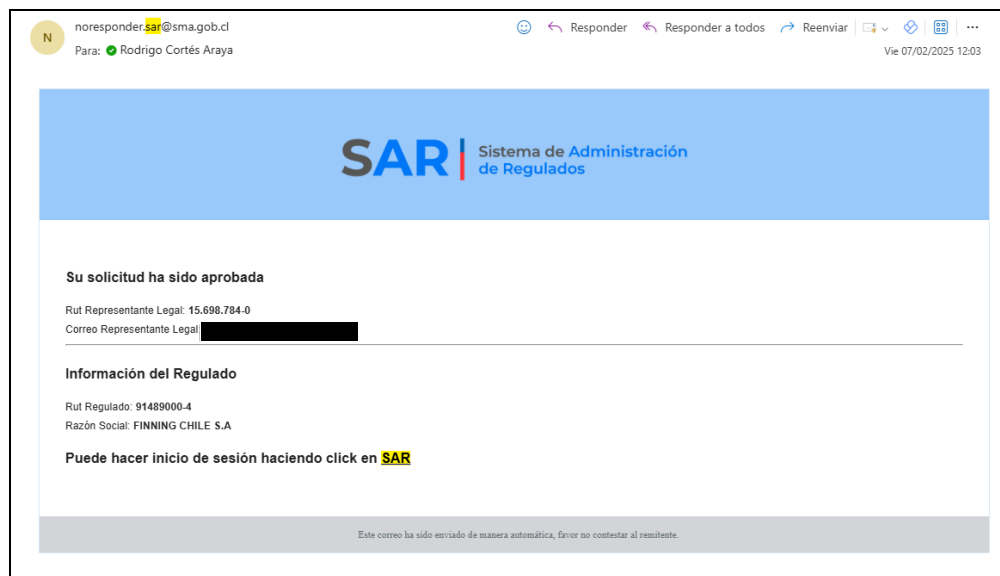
N

noresponder.sar@sma.gob.cl

Para: Rodrigo Cortés Araya

Responder Responder a todos Reenviar ···

Vie 07/02/2025 12:03

SAR Sistema de Administración de Regulados

Su solicitud ha sido aprobada

Rut Representante Legal: 15.698.784-0

Correo Representante Legal: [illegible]

Información del Regulado

Rut Regulado: 91489000-4

Razón Social: FINNING CHILE S.A

Puede hacer inicio de sesión haciendo click en SAR

Este correo ha sido enviado de manera automática, favor no contestar al remitente.